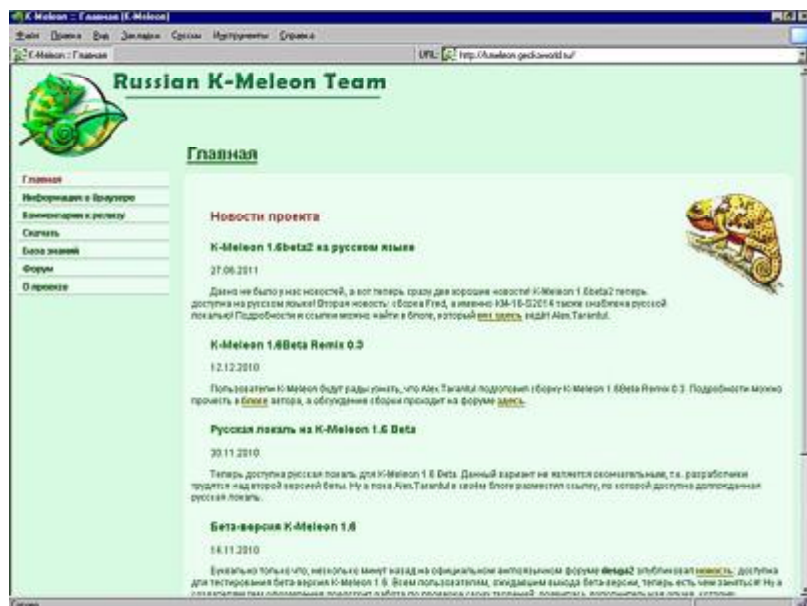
K-Meleon :: Главная [K-Meleon]

Файл Правка Вид Закладки Сессии Инструменты Справка

K-Meleon :: Главная

URL: http://kmeleon.geckoworld.ru/

Russian K-Meleon Team

Главная

Главная
Информация о браузере
Комментарии к релизу
Скачать
База знаний
Форум
О проекте

Новости проекта

K-Meleon 1.6beta2 на русском языке

27.06.2011

Давно не было у нас новостей, а вот теперь сразу две хорошие новости! K-Meleon 1.6beta2 теперь доступна на русском языке! Вторая новость: сборка Fred, а именно KM-16-S2014 также снабжена русской локалью! Подробности и ссылки можно найти в блоге, который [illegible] здесь ведёт Alex.Tarantul.

K-Meleon 1.6Beta Remix 0.3

12.12.2010

Пользователи K-Meleon будут рады узнать, что Alex.Tarantul подготовил сборку K-Meleon 1.6Beta Remix 0.3. Подробности можно прочесть в блоге автора, а обсуждение сборки проходит на форуме здесь.

Русская локаль из K-Meleon 1.6 Beta

30.11.2010

Теперь доступна русская локаль для K-Meleon 1.6 Beta. Данный вариант не является окончательным, т.к. разработчики трудятся над второй версией беты. Ну а пока Alex.Tarantul в своём блоге разместил ссылку, по которой доступна долгожданная русская локаль.

Бета-версия K-Meleon 1.6

14.11.2010

Буквально только что, несколько минут назад на официальном англоязычном форуме desga2 опубликовал новость: доступна для тестирования бета-версия K-Meleon 1.6. Всем пользователям, ожидающим выхода бета-версии, теперь есть чем заняться! Ну а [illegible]